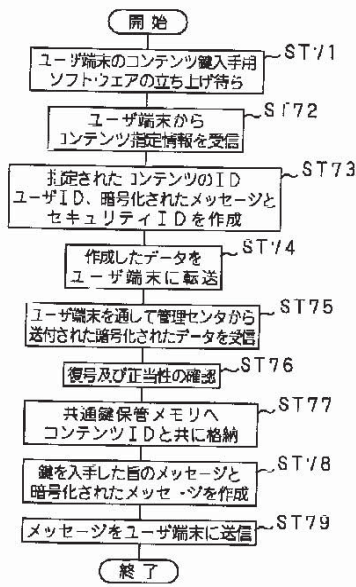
開始

ユーザ端末のコンテンツ鍵入手用ソフトウェアの立ち上げ待ち ST71

ユーザ端末からコンテンツ指定情報を受信 ST72

指定されたコンテンツのIDユーザID、暗号化されたメッセージとセキュリティIDを作成 ST73

作成したデータをユーザ端末に転送 ST74

ユーザ端末を通して管理センタから送付された暗号化されたデータを受信 ST75

復号及び正当性の確認 ST76

共通鍵保管メモリへコンテンツIDと共に格納 ST77

鍵を入手した旨のメッセージと暗号化されたメッセージを作成 ST78

メッセージをユーザ端末に送信 ST79

終了